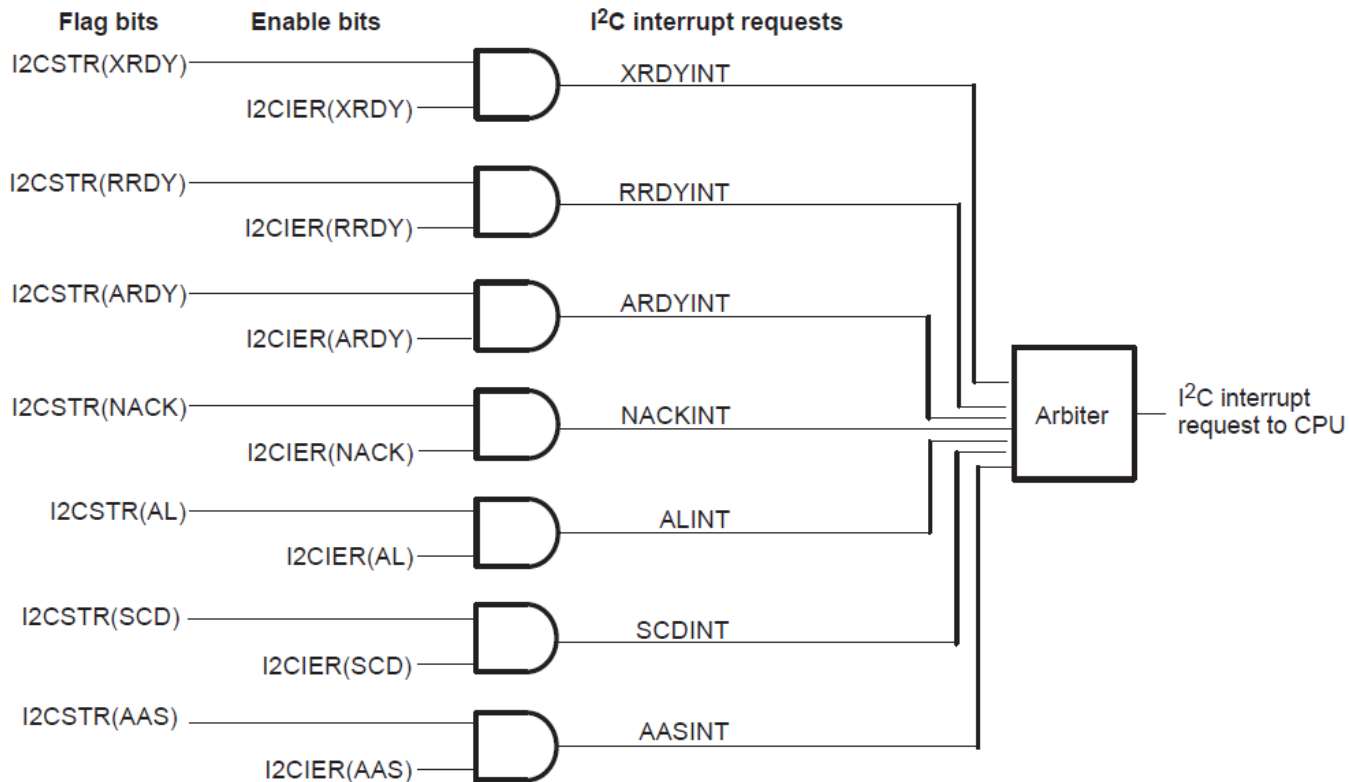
Flag bits Enable bits $I^2C$ interrupt requests

I2CSTR(XRDY)
I2CIER(XRDY)
XRDYINT

I2CSTR(RRDY)
I2CIER(RRDY)
RRDYINT

I2CSTR(ARDY)
I2CIER(ARDY)
ARDYINT

I2CSTR(NACK)
I2CIER(NACK)
NACKINT

I2CSTR(AL)
I2CIER(AL)
ALINT

I2CSTR(SCD)
I2CIER(SCD)
SCDINT

I2CSTR(AAS)
I2CIER(AAS)
AASINT

Arbiter

$I^2C$ interrupt request to CPU